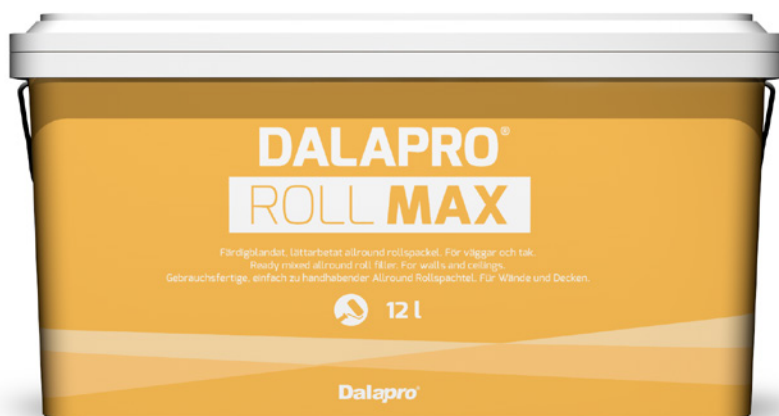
DALAPRO®
ROLL MAX

Färdigblandat, lättarbetat allround rollspackel. För väggar och tak.
Ready mixed allround roll filler. For walls and ceilings.
Gebrauchsfertige, einfach zu handhabender Allround Rollspachtel. Für Wände und Decken.

12 l

Dalapro®